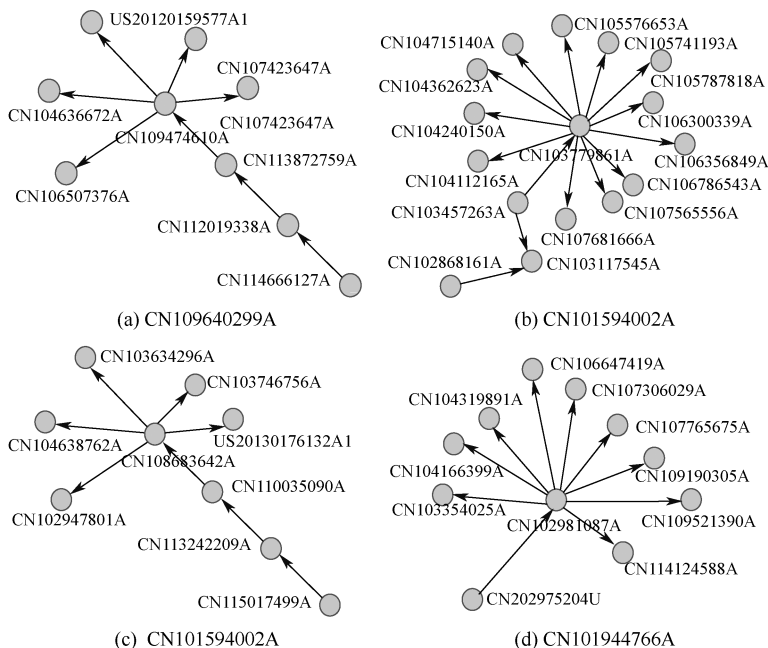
US20120159577A1
CN107423647A
CN104636672A
CN109474610A
CN107423647A
CN113872759A
CN106507376A
CN112019338A
CN114666127A
(a) CN109640299A

CN104715140A
CN105576653A
CN105741193A
CN105787818A
CN104362623A
CN106300339A
CN104240150A
CN103779861A
CN106356849A
CN104112165A
CN106786543A
CN103457263A
CN107565556A
CN107681666A
CN102868161A
CN103117545A
(b) CN101594002A

CN103634296A
CN103746756A
US20130176132A1
CN104638762A
CN108683642A
CN110035090A
CN102947801A
CN113242209A
CN115017499A
(c) CN101594002A

CN106647419A
CN107306029A
CN104319891A
CN107765675A
CN104166399A
CN109190305A
CN103354025A
CN102981087A
CN109521390A
CN114124588A
CN202975204U
(d) CN101944766A